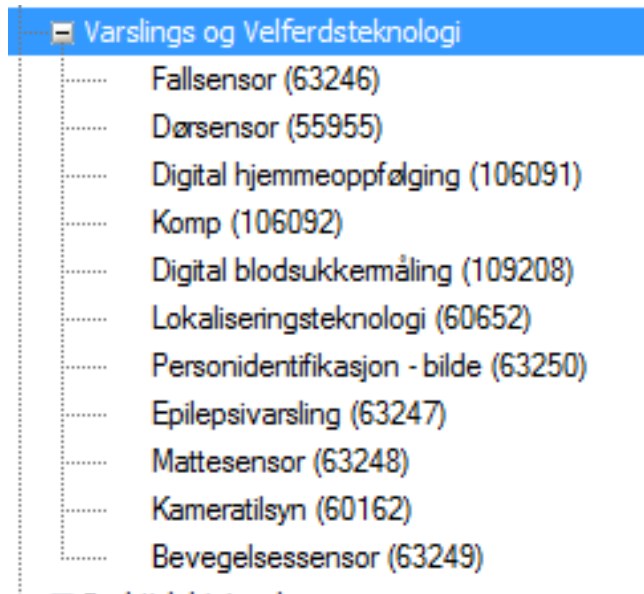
Varslings og Velferdsteknologi

Fallsensor (63246)

Dørsensor (55955)

Digital hjemmeoppfølging (106091)

Komp (106092)

Digital blodsukkermåling (109208)

Lokaliseringsteknologi (60652)

Personidentifikasjon - bilde (63250)

Epilepsivarsling (63247)

Mattesensor (63248)

Kameratilsyn (60162)

Bevegelsessensor (63249)

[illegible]